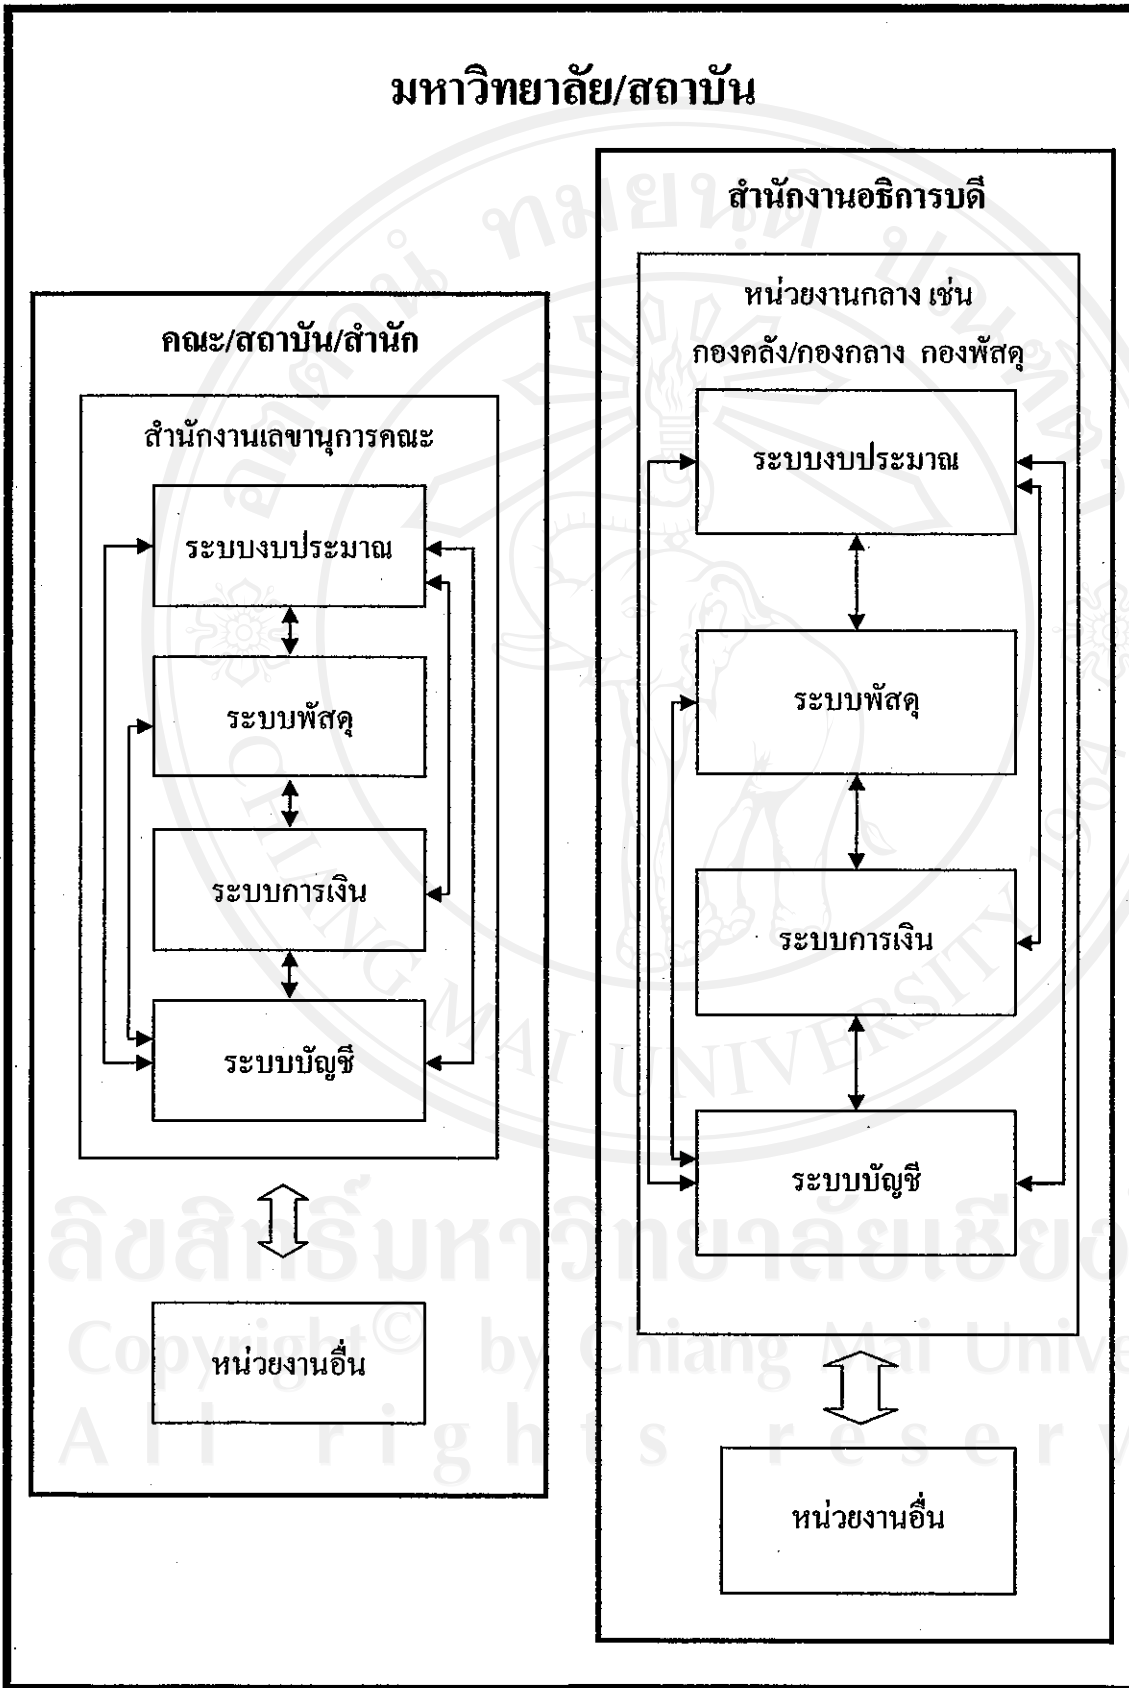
มหาวิทยาลัย/สถาบัน

คณะ/สถาบัน/สำนัก

สำนักงานเลขานุการคณะ

ระบบงบประมาณ

ระบบพัสดุ

ระบบการเงิน

ระบบบัญชี

หน่วยงานอื่น

สำนักงานอธิการบดี

หน่วยงานกลาง เช่น กองคลัง/กองกลาง กองพัสดุ

ระบบงบประมาณ

ระบบพัสดุ

ระบบการเงิน

ระบบบัญชี

หน่วยงานอื่น

ลิขสิทธิ์มหาวิทยาลัยเชียง
Copyright© by Chiang Mai Unive
All rights reserv